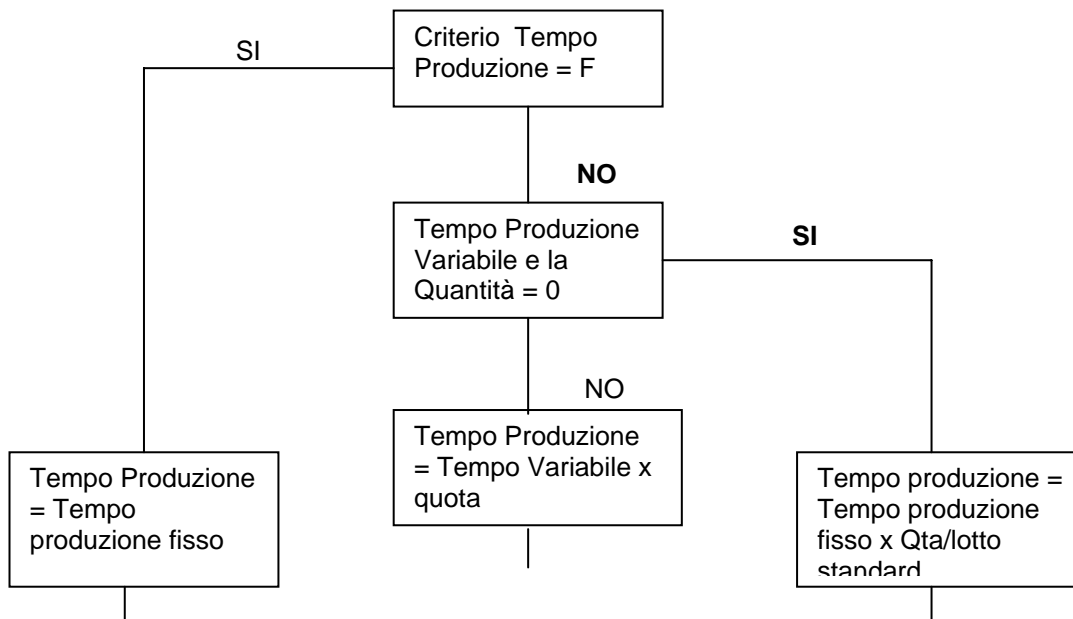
SI

Criterio Tempo Produzione = F

NO

Tempo Produzione Variabile e la Quantità = 0

SI

NO

Tempo Produzione = Tempo produzione fisso

Tempo Produzione = Tempo Variabile x quota

Tempo produzione = Tempo produzione fisso x Qta/lotto standard